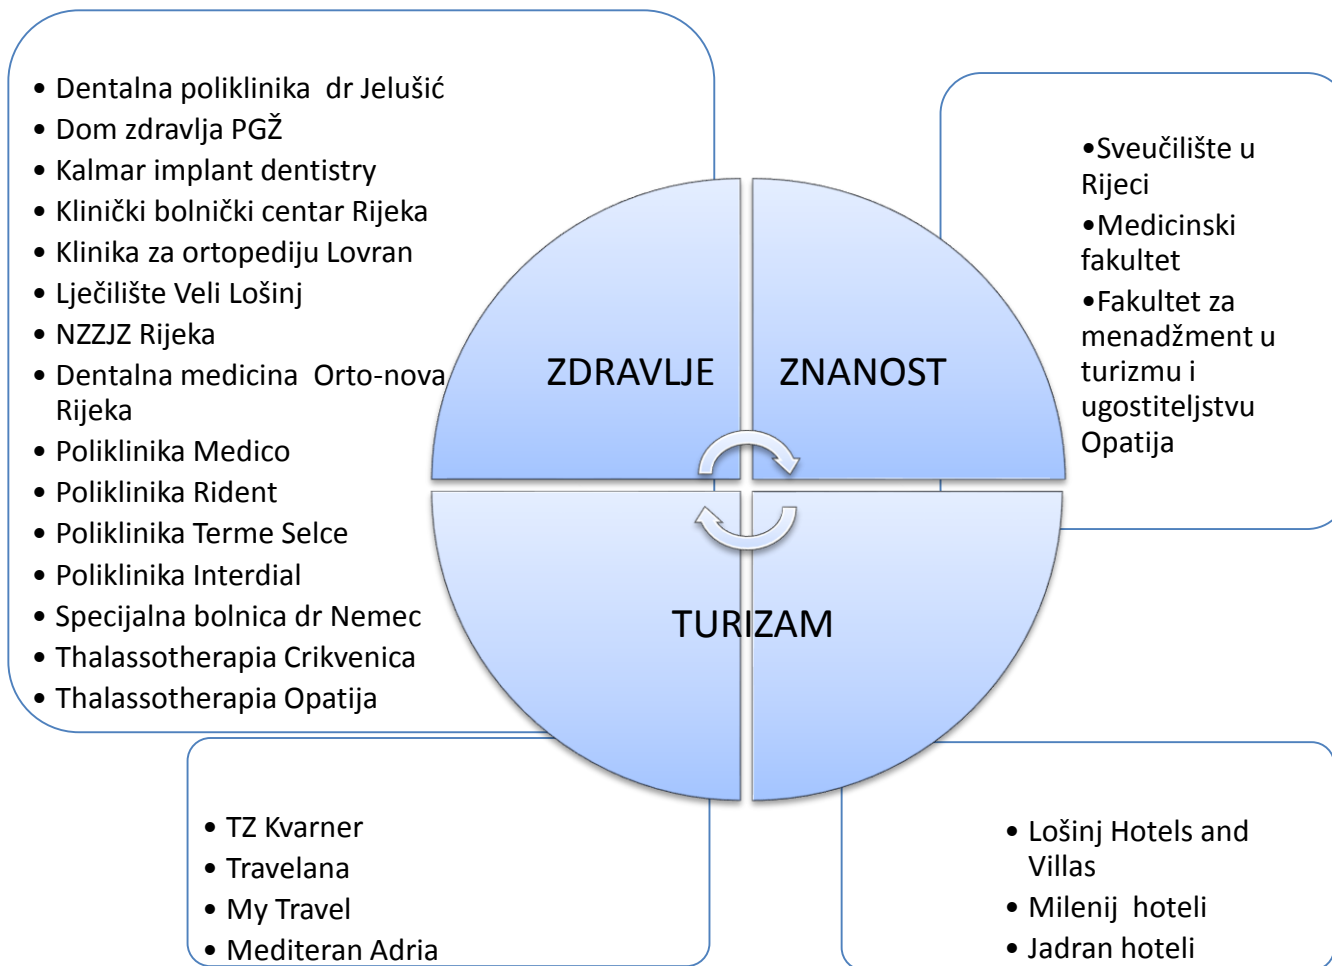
• Dentalna poliklinika dr Jelušić
• Dom zdravlja PGŽ
• Kalmar implant dentistry
• Klinički bolnički centar Rijeka
• Klinika za ortopediju Lovran
• Lječilište Veli Lošinj
• NZZJZ Rijeka
• Dentalna medicina Orto-nova Rijeka
• Poliklinika Medico
• Poliklinika Rident
• Poliklinika Terme Selce
• Poliklinika Interdial
• Specijalna bolnica dr Nemec
• Thalassotherapia Crikvenica
• Thalassotherapia Opatija

•Sveučilište u Rijeci
•Medicinski fakultet
•Fakultet za menadžment u turizmu i ugostiteljstvu Opatija

ZDRAVLJE

ZNANOST

TURIZAM

• TZ Kvarner
• Travelana
• My Travel
• Mediteran Adria

• Lošinj Hotels and Villas
• Milenij hoteli
• Jadran hoteli